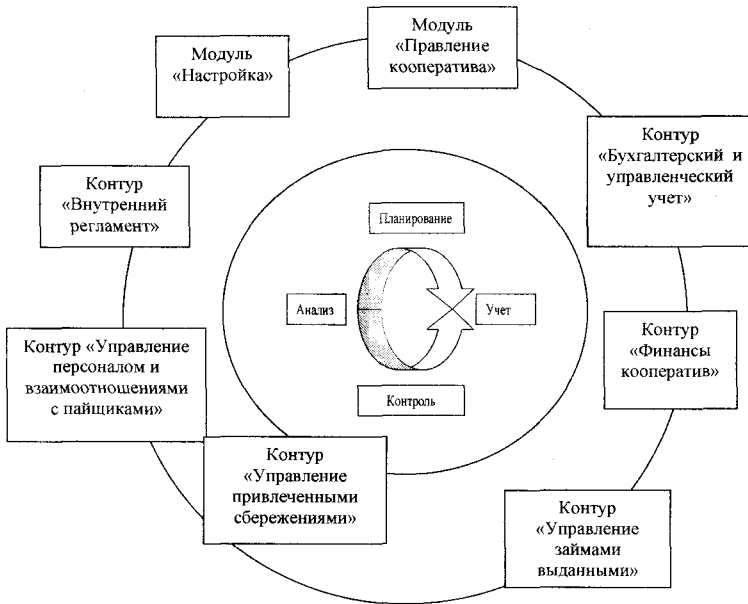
Модуль «Настройка»

Модуль «Правление кооператива»

Контур «Бухгалтерский и управленческий учет»

Контур «Внутренний регламент»

Планирование

Анализ

Учет

Контроль

Контур «Финансы кооператив»

Контур «Управление персоналом и взаимоотношениями с пайщиками»

Контур «Управление привлеченными сбережениями»

Контур «Управление займами выданными»